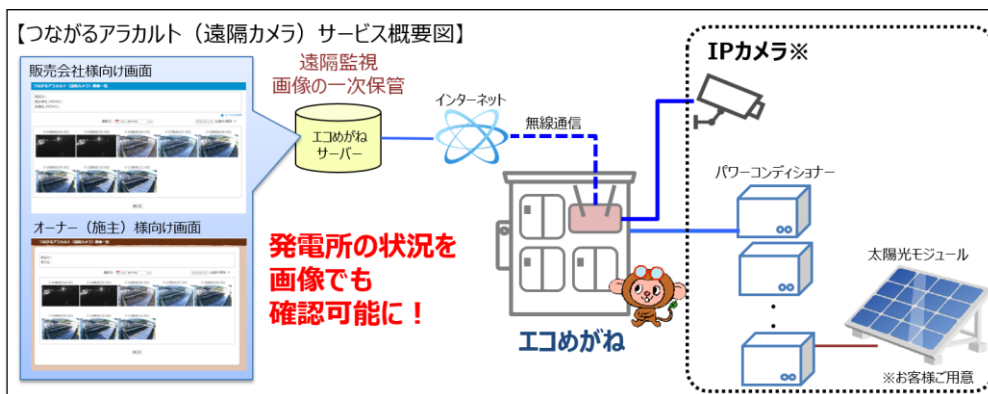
【つながるアラカルト（遠隔カメラ）サービス概要図】

販売会社様向け画面

遠隔監視
画像の一次保管

インターネット

エコめがね
サーバー

無線通信

IPカメラ※

パワーコンディショナー

オーナー（施主）様向け画面

発電所の状況を
画像でも
確認可能に！

太陽光モジュール

エコめがね

※お客様ご用意